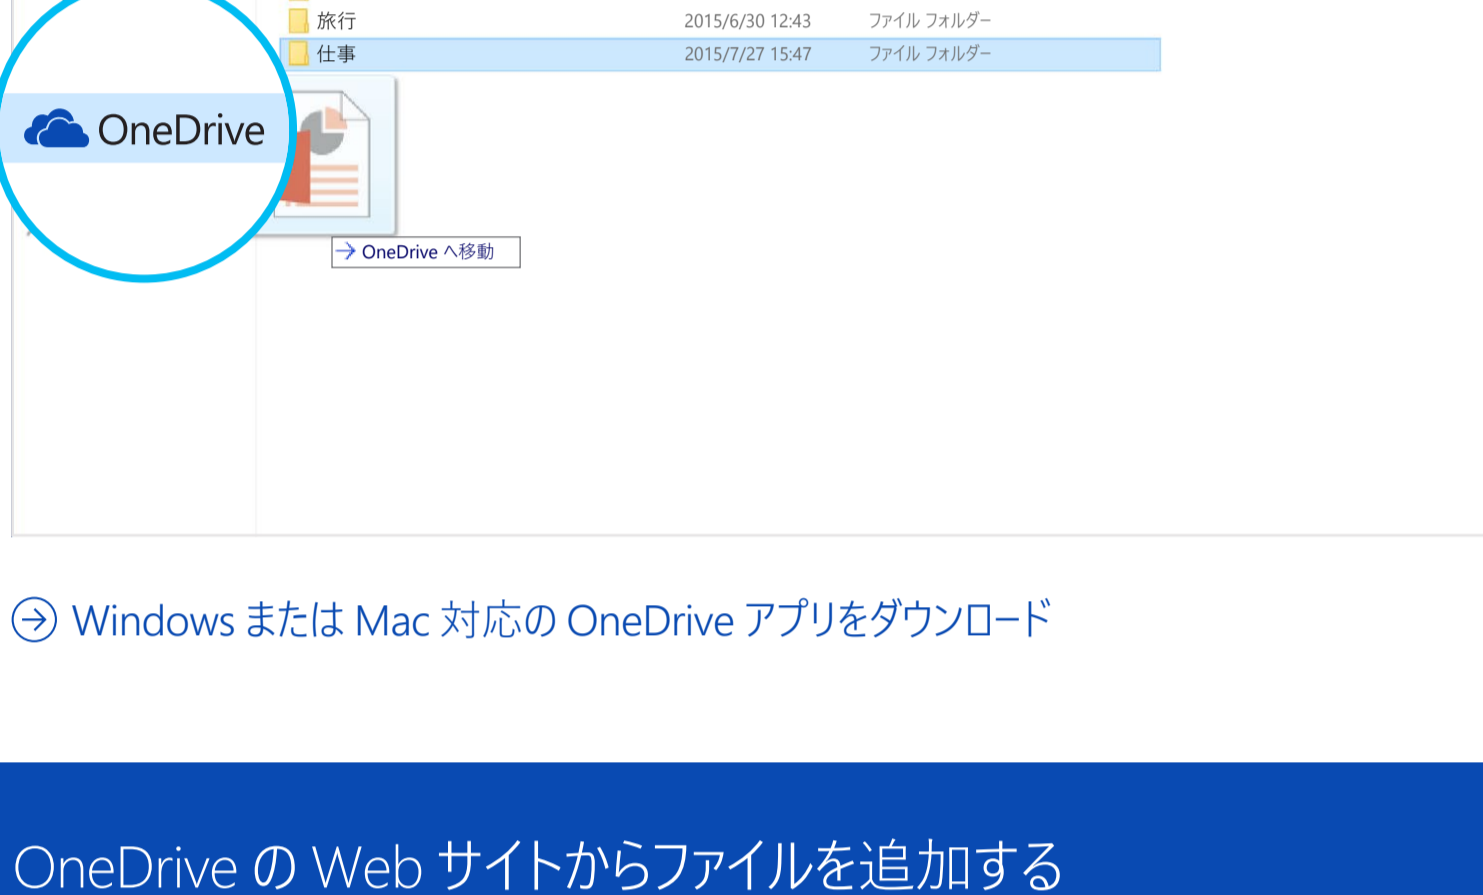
旅行 2015/6/30 12:43 ファイル フォルダー
仕事 2015/7/27 15:47 ファイル フォルダー

OneDrive

→ OneDrive へ移動

Windows または Mac 対応の OneDrive アプリをダウンロード

OneDrive の Web サイトからファイルを追加する